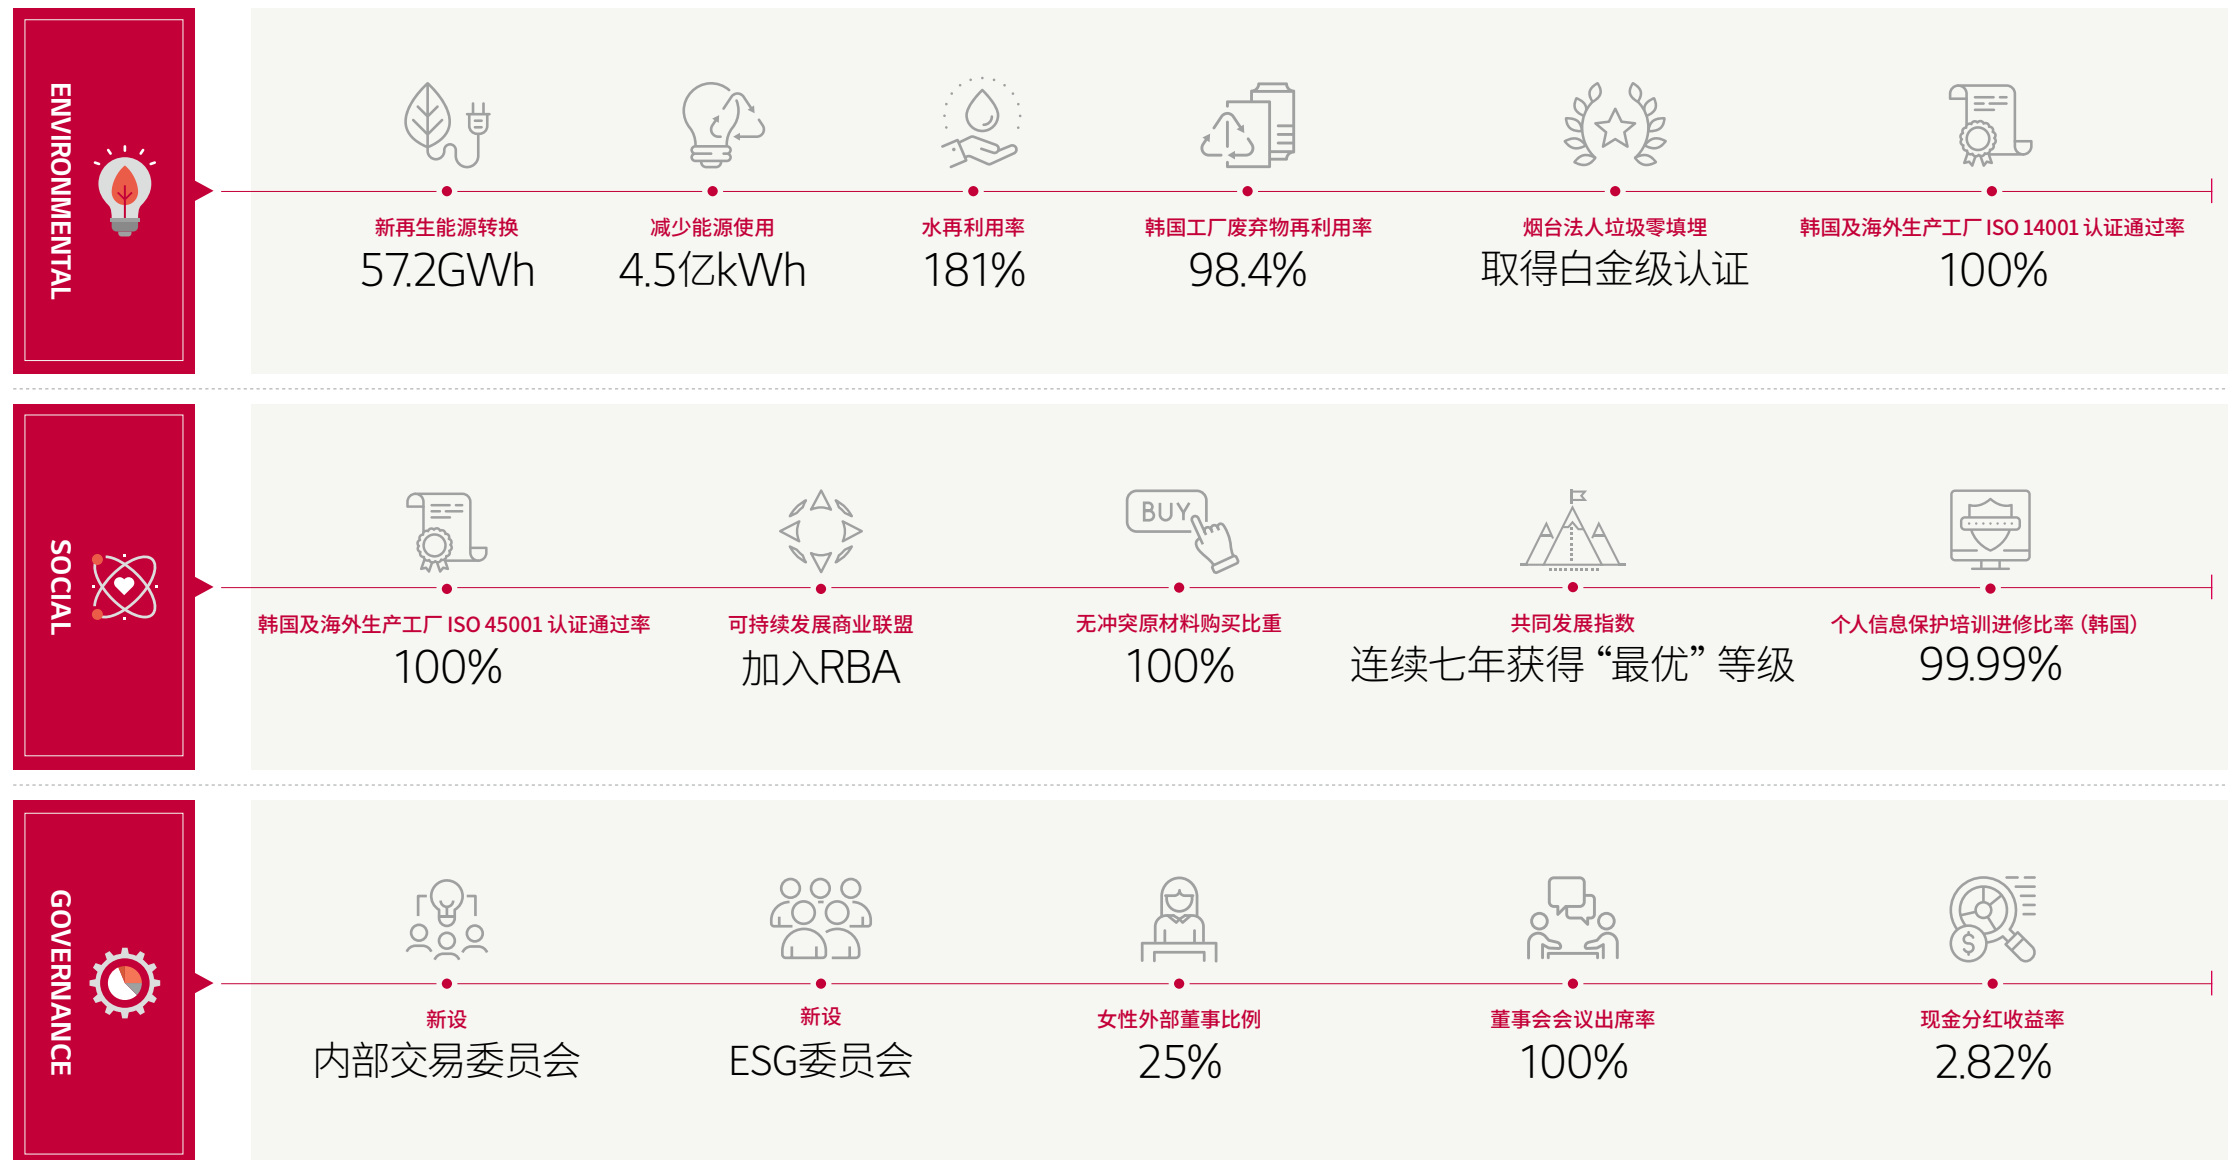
ENVIRONMENTAL

新再生能源转换
57.2GWh

减少能源使用
4.5亿kWh

水再利用率
181%

韩国工厂废弃物再利用率
98.4%

烟台法人垃圾零填埋
取得白金级认证

韩国及海外生产工厂 ISO 14001 认证通过率
100%

SOCIAL

韩国及海外生产工厂 ISO 45001 认证通过率
100%

可持续发展商业联盟
加入RBA

BUY

无冲突原材料购买比重
100%

共同发展指数
连续七年获得“最优”等级

个人信息保护培训进修比率（韩国）
99.99%

GOVERNANCE

新设
内部交易委员会

新设
ESG委员会

女性外部董事比例
25%

董事会会议出席率
100%

现金分红收益率
2.82%